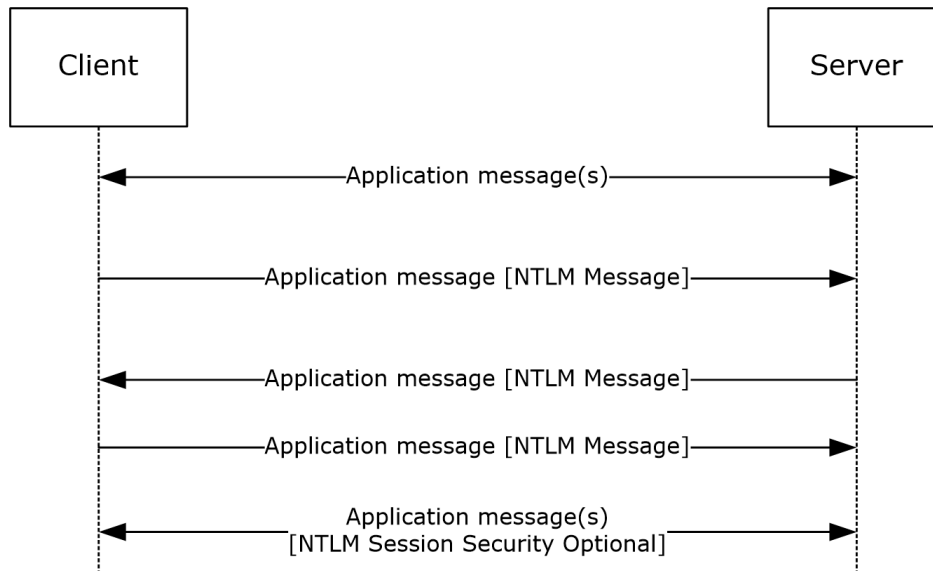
Client

Server

Application message(s)

Application message [NTLM Message]

Application message [NTLM Message]

Application message [NTLM Message]

Application message(s)
[NTLM Session Security Optional]